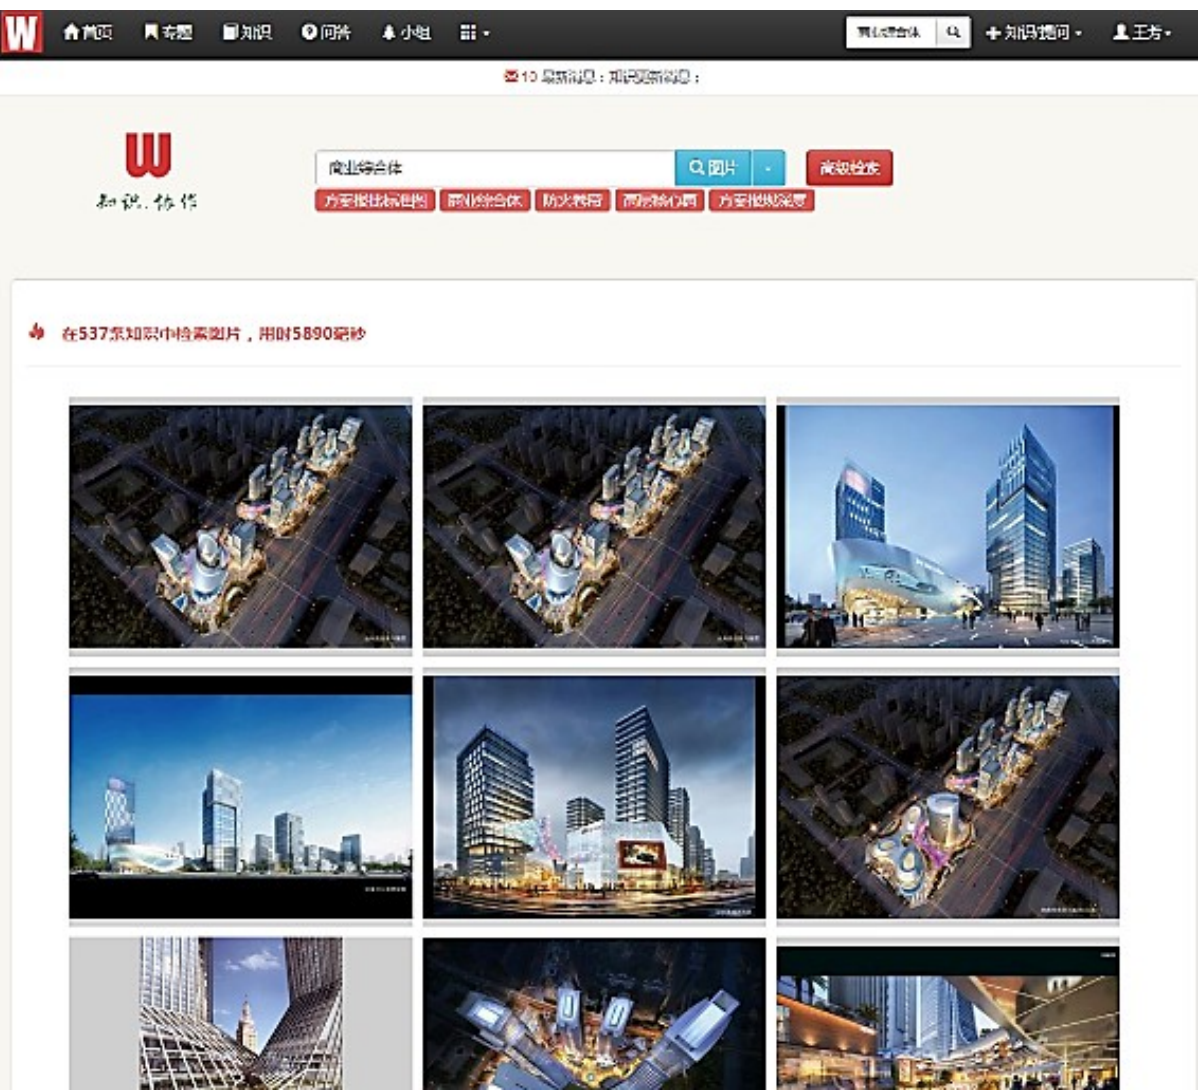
W 首页 专题 知识 问答 小组

商业综合体 知识提问 王方

10 最新消息：知识更新消息：

W
知识.协作

商业综合体 图片 高级检索

方案报批标准图 商业综合体 防火规范 高层核心筒 方案报批深度

在537条知识中检索图片，用时5890毫秒